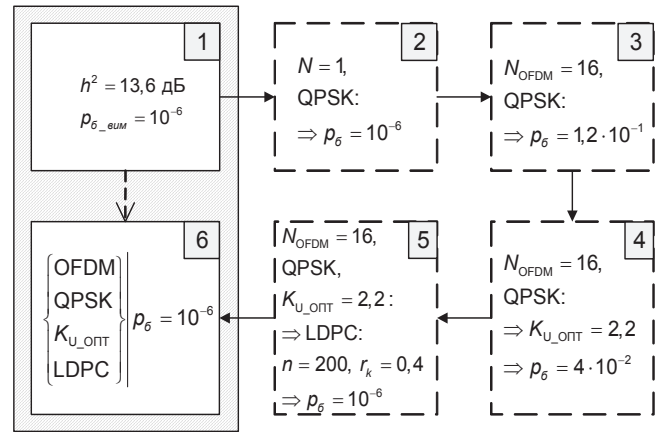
1
$h^2 = 13{,}6$ дБ
$p_{б\_вим} = 10^{-6}$

2
$N = 1$,
QPSK:
$\Rightarrow p_б = 10^{-6}$

3
$N_{\text{OFDM}} = 16$,
QPSK:
$\Rightarrow p_б = 1{,}2 \cdot 10^{-1}$

4
$N_{\text{OFDM}} = 16$,
QPSK:
$\Rightarrow K_{\text{U\_ОПТ}} = 2{,}2$
$\Rightarrow p_б = 4 \cdot 10^{-2}$

5
$N_{\text{OFDM}} = 16$,
QPSK,
$K_{\text{U\_ОПТ}} = 2{,}2$:
$\Rightarrow$ LDPC:
$n = 200$, $r_k = 0{,}4$
$\Rightarrow p_б = 10^{-6}$

6
$\left\{\begin{matrix} \text{OFDM} \\ \text{QPSK} \\ K_{\text{U\_ОПТ}} \\ \text{LDPC} \end{matrix}\right\} \Bigg| \, p_б = 10^{-6}$